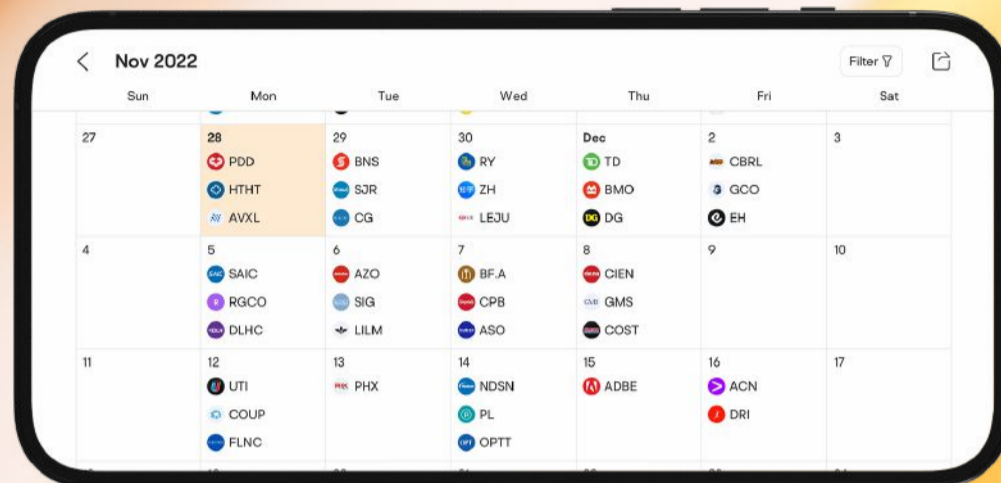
Nov 2022

Filter

| Sun | Mon | Tue | Wed | Thu | Fri | Sat |
|---|---|---|---|---|---|---|
| 27 | 28 PDD HTHT AVXL | 29 BNS SJR CG | 30 RY ZH LEJU | Dec TD BMO DG | 2 CBRL GCO EH | 3 |
| 4 | 5 SAIC RGCO DLHC | 6 AZO SIG LILM | 7 BF.A CPB ASO | 8 CIEN GMS COST | 9 | 10 |
| 11 | 12 UTI COUP FLNC | 13 PHX | 14 NDSN PL OPTT | 15 ADBE | 16 ACN DRI | 17 |